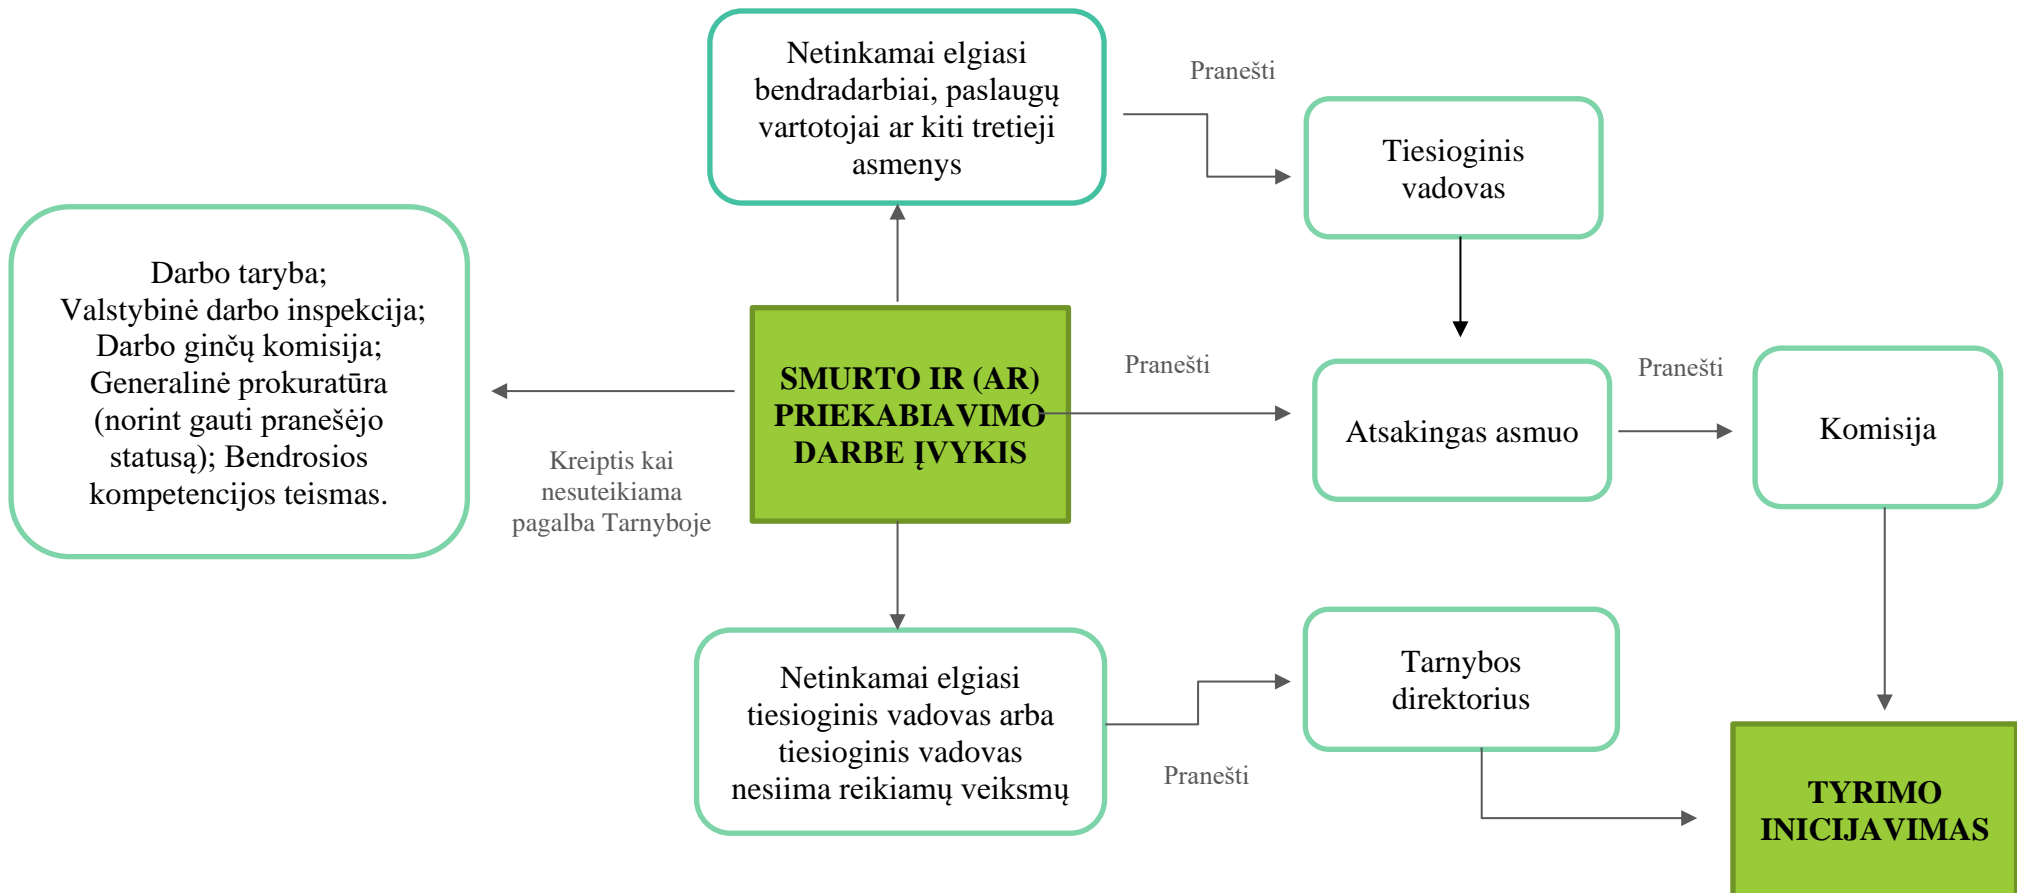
Netinkamai elgiasi bendradarbiai, paslaugų vartotojai ar kiti tretieji asmenys

Pranešti

Tiesioginis vadovas

Darbo taryba;
Valstybinė darbo inspekcija;
Darbo ginčų komisija;
Generalinė prokuratūra (norint gauti pranešėjo statusą); Bendrosios kompetencijos teismas.

SMURTO IR (AR) PRIEKABIAVIMO DARBE ĮVYKIS

Pranešti

Atsakingas asmuo

Pranešti

Komisija

Kreiptis kai nesuteikiama pagalba Tarnyboje

Netinkamai elgiasi tiesioginis vadovas arba tiesioginis vadovas nesiima reikiamų veiksmų

Tarnybos direktorius

Pranešti

TYRIMO INICIJAVIMAS